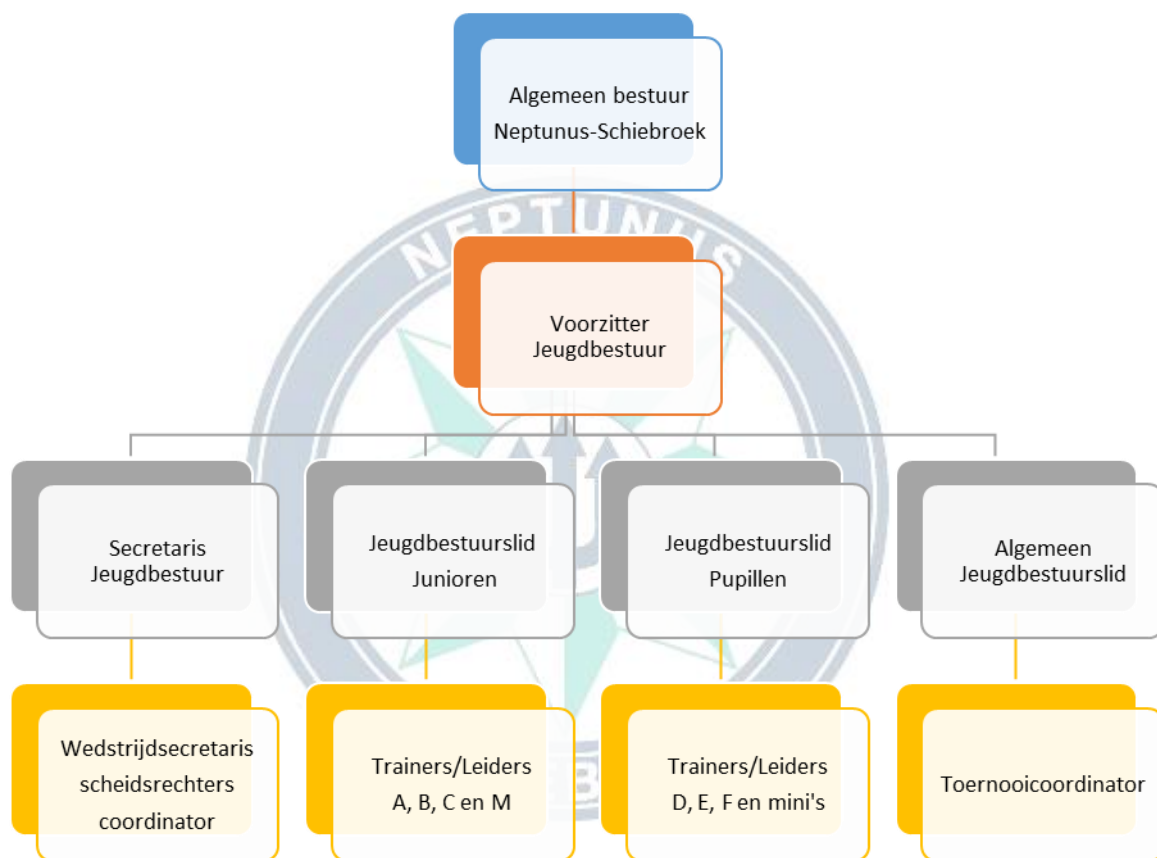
Algemeen bestuur Neptunus-Schiebroek

NEPTUNUS

Voorzitter Jeugdbestuur

Secretaris Jeugdbestuur

Jeugdbestuurslid Junioren

Jeugdbestuurslid Pupillen

Algemeen Jeugdbestuurslid

Wedstrijdsecretaris scheidsrechters coordinator

Trainers/Leiders A, B, C en M

Trainers/Leiders D, E, F en mini's

Toernooicoordinator